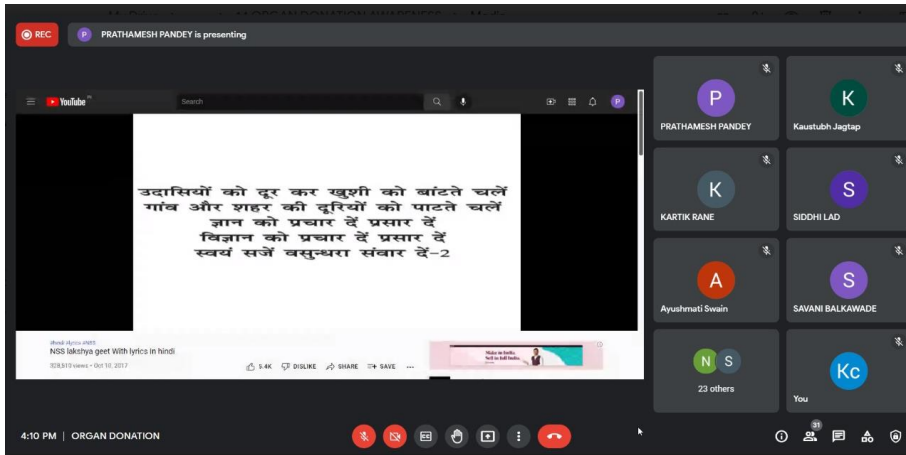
REC
P PRATHAMESH PANDEY is presenting

YouTube
Search

उदासियों को दूर कर खुशी को बांटते चलें
गांव और शहर की दूरियों को पाटते चलें
ज्ञान को प्रचार दें प्रसार दें
विज्ञान को प्रचार दें प्रसार दें
स्वयं सजें वसुन्धरा संवार दें-2

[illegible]
NSS lakshya geet With lyrics in hindi
328,510 views • Oct 10, 2017
5.4K DISLIKE SHARE SAVE ...

P
PRATHAMESH PANDEY
K
Kaustubh Jagtap
K
KARTIK RANE
S
SIDDHI LAD
A
Ayushmati Swain
S
SAVANI BALKAWADE
N S
23 others
Kc
You

4:10 PM | ORGAN DONATION
31